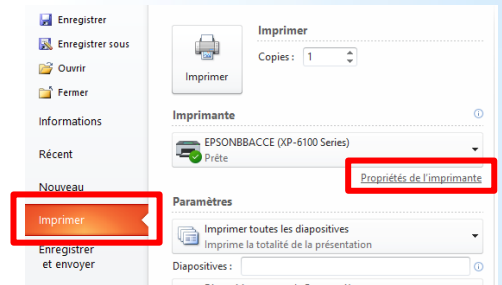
Enregistrer
Enregistrer sous
Ouvrir
Fermer
Informations
Récent
Nouveau
Imprimer
Enregistrer et envoyer

Imprimer
Copies : 1
Imprimer

Imprimante
EPSONBBACCE (XP-6100 Series)
Prête
Propriétés de l'imprimante

Paramètres
Imprimer toutes les diapositives
Imprime la totalité de la présentation
Diapositives :